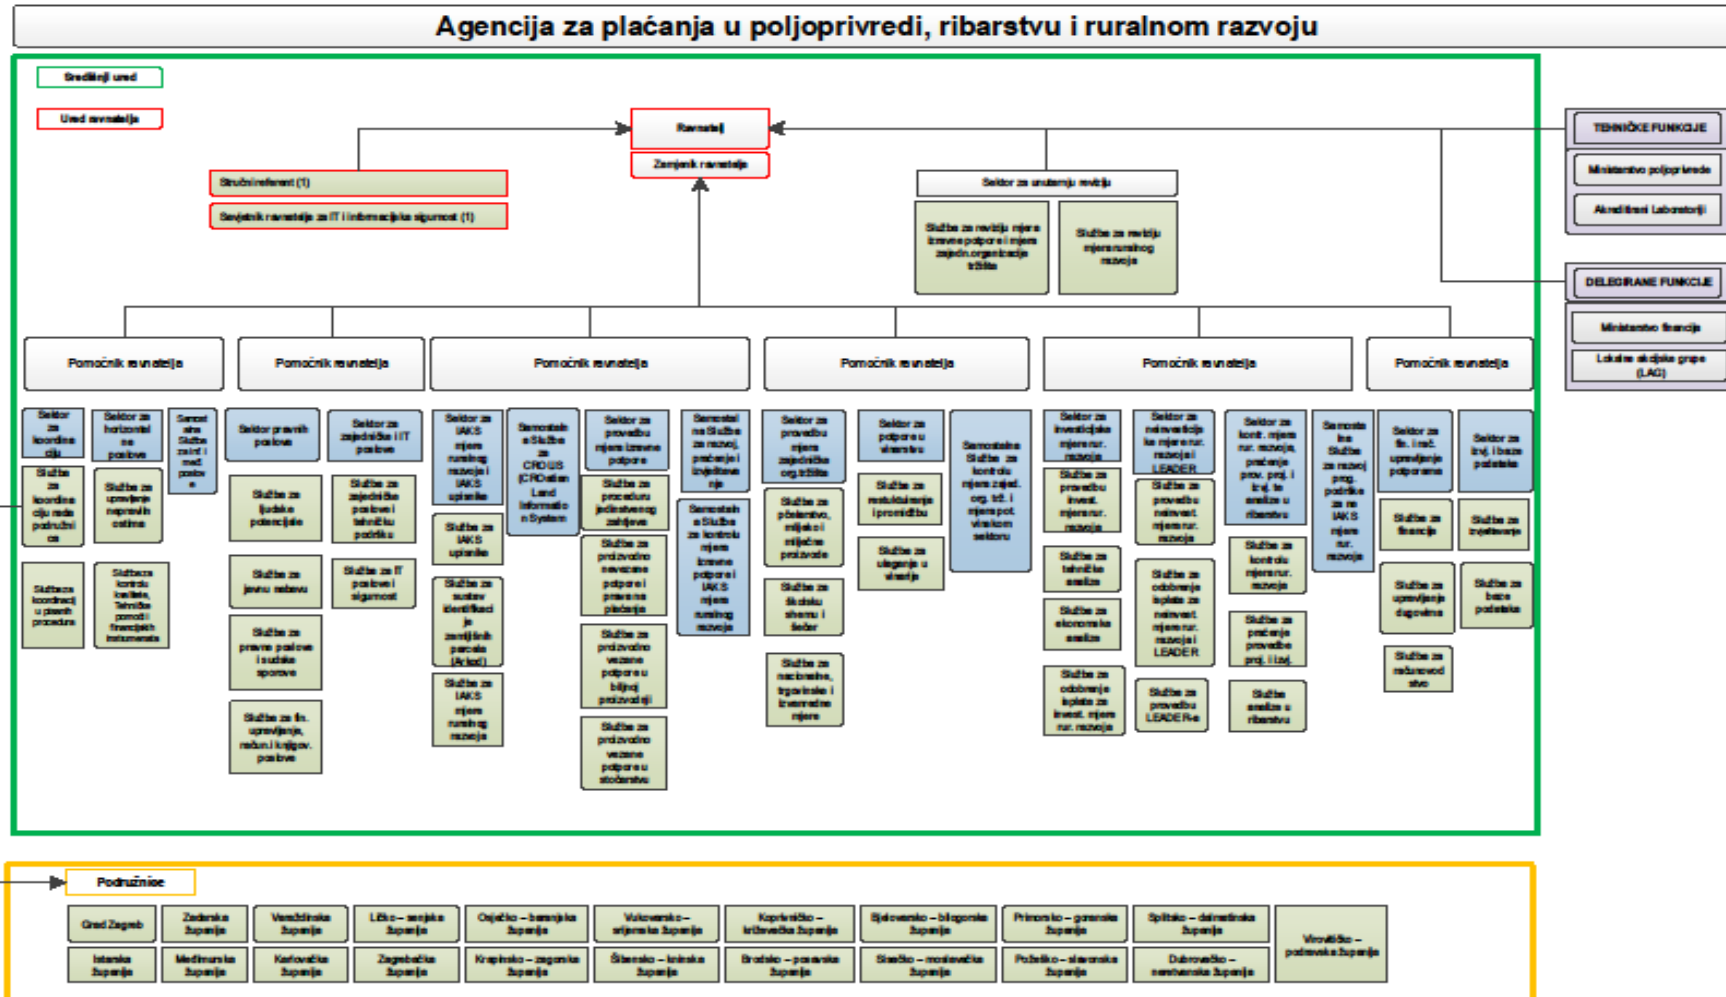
Agencija za plaćanja u poljoprivredi, ribarstvu i ruralnom razvoju

Središnji ured

Ured ravnatelja

Ravnatelj

Zamjenik ravnatelja

Stručni referent (1)

Savjetnik ravnatelja za IT i informacijsku sigurnost (1)

Sektor za unutarnju reviziju

Služba za reviziju mjera izravne potpore i mjera zajedn.organizacije tržišta

Služba za reviziju mjera ruralnog razvoja

TEHNIČKE FUNKCIJE

Ministarstvo poljoprivrede

Akreditirani Laboratoriji

DELEGIRANE FUNKCIJE

Ministarstvo financija

Lokalne akcijske grupe (LAG)

Pomoćnik ravnatelja

Pomoćnik ravnatelja

Pomoćnik ravnatelja

Pomoćnik ravnatelja

Pomoćnik ravnatelja

Pomoćnik ravnatelja

Sektor za koordinaciju

Služba za koordinaciju rada područnih ured

Služba za koordinaciju pravnih procedura

Sektor za horizontalne poslove

Služba za upravljanje nepravilnostima

Služba za kontrolu kvalitete, tehničke pomoći i financijskih instrumenata

Samostalna Služba za izdavanje dozvola

Sektor pravnih poslova

Služba za ljudske potencijale

Služba za javnu nabavu

Služba za pravne poslove i sudske sporove

Služba za fin. upravljanje, računovodstvo i knjigov. poslove

Sektor za zajedničke i IT poslove

Služba za zajedničke poslove i tehničku podršku

Služba za IT poslove i sigurnost

Sektor za IAKS mjere ruralnog razvoja i IAKS uplatnike

Služba za IAKS uplatnike

Služba za sustav identifikacije zemljišnih parcela (Arkod)

Služba za IAKS mjere ruralnog razvoja

Samostalna Služba za CROLIS (CROatian Land Information System)

Sektor za provedbu mjera izravne potpore

Služba za proceduru jedinstvenog zahtjeva

Služba za proizvodno nevezane potpore i pravne plaćanja

Služba za proizvodno vezane potpore u biljnoj proizvodnji

Služba za proizvodno vezane potpore u stočarstvu

Samostalna Služba za razvoj, praćenje i izvješćivanje

Samostalna Služba za kontrolu mjera izravne potpore i IAKS mjera ruralnog razvoja

Sektor za provedbu mjera zajedničke org.tržišta

Služba za pčelarstvo, mlijeko i mliječne proizvode

Služba za školsku shemu i šećer

Služba za nacionalne, tvrgovinske i izvanredne mjere

Sektor za potporu u vinarstvu

Služba za restrukturiranje i promidžbu

Služba za ulaganje u vinarije

Samostalna Služba za kontrolu mjera zajed. org. trž. i mjera pot vinskom sektoru

Sektor za investicijske mjere rur. razvoja

Služba za provedbu invest. mjera rur. razvoja

Služba za tehničke analize

Služba za ekonomske analize

Služba za odobrenje isplata za invest. mjere rur. razvoja

Sektor za neinvesticijske mjere rur. razvoja i LEADER

Služba za provedbu neinvest. mjera rur. razvoja

Služba za odobrenje isplata za neinvest. mjere rur. razvoja i LEADER

Služba za provedbu LEADER-a

Sektor za kontr. mjera rur. razvoja, praćenje prov. proj. i izvj. te analize u ribarstvu

Služba za kontrolu mjera rur. razvoja

Služba za praćenje provedbe proj. i izvj.

Služba analize u ribarstvu

Samostalna Služba za razvoj prog. podrške za ne IAKS mjere rur. razvoja

Sektor za fin. izvj. upravljanje potporama

Služba za financije

Služba za upravljanje dugovima

Služba za računovodstvo

Sektor za izvj. i baze podataka

Služba za izvještavanje

Služba za baze podataka

Podružnice

Grad Zagreb

Zadarska županija

Varaždinska županija

Ličko – senjska županija

Osječko – baranjska županija

Vukovarsko – srijemska županija

Koprivničko – križevačka županija

Bjelovarsko – bilogorska županija

Primorsko – goranska županija

Splitsko – dalmatinska županija

Virovitičko – podravska županija

Istarska županija

Međimurska županija

Karlovačka županija

Zagrebačka županija

Krapinsko – zagorska županija

Šibensko – kninska županija

Brodsko – posavska županija

Sisačko – moslavačka županija

Požeško – slavonska županija

Dubrovačko – neretvanska županija